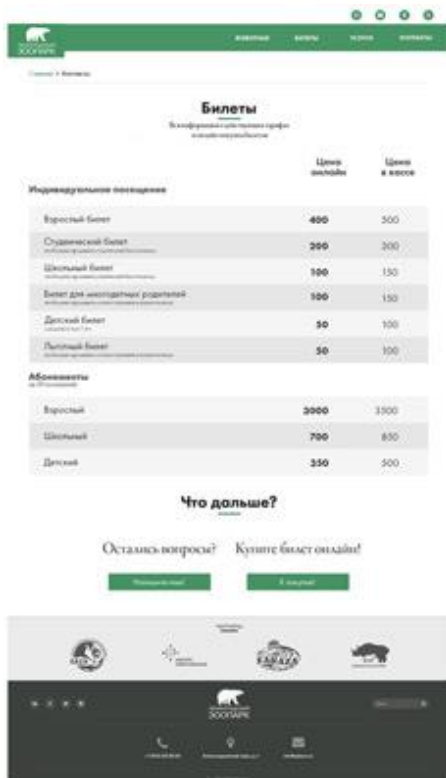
ЗООПАРК

животные билеты услуги контакты

Главная / Билеты

Билеты

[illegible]

Цена онлайн

Цена в кассе

Индивидуальное посещение

| | Цена онлайн | Цена в кассе |
|---|---|---|
| Взрослый билет | 400 | 500 |
| Студенческий билет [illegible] | 200 | 300 |
| Школьный билет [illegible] | 100 | 150 |
| Билет для многодетных родителей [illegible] | 100 | 150 |
| Детский билет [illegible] | 50 | 100 |
| Льготный билет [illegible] | 50 | 100 |

Абонементы

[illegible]

| | | |
|---|---|---|
| Взрослый | 3000 | 3500 |
| Школьный | 700 | 850 |
| Детский | 350 | 500 |

Что дальше?

Остались вопросы? Купите билет онлайн!

Позвоните нам! К покупке!

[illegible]

ЗООПАРК

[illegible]